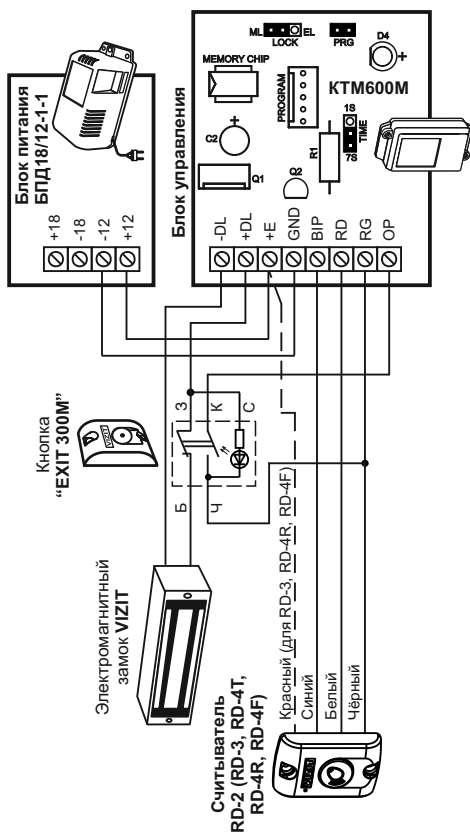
ML EL
LOCK
PRG
D4
MEMORY CHIP
PROGRAM
KTM600M
C2
1S
TIME
7S
R1
Q2
Q1
Блок питания
БПД18/12-1-1
+18
-18
-12
+12
Блок управления
-DL
+DL
+E
GND
BIP
RD
RG
OP
Кнопка
"EXIT 300M"
З
К
С
Б
Ч
Электромагнитный замок VIZIT
Красный (для RD-3, RD-4R, RD-4F)
Синий
Белый
Чёрный
Считыватель
RD-2 (RD-3, RD-4T, RD-4R, RD-4F)